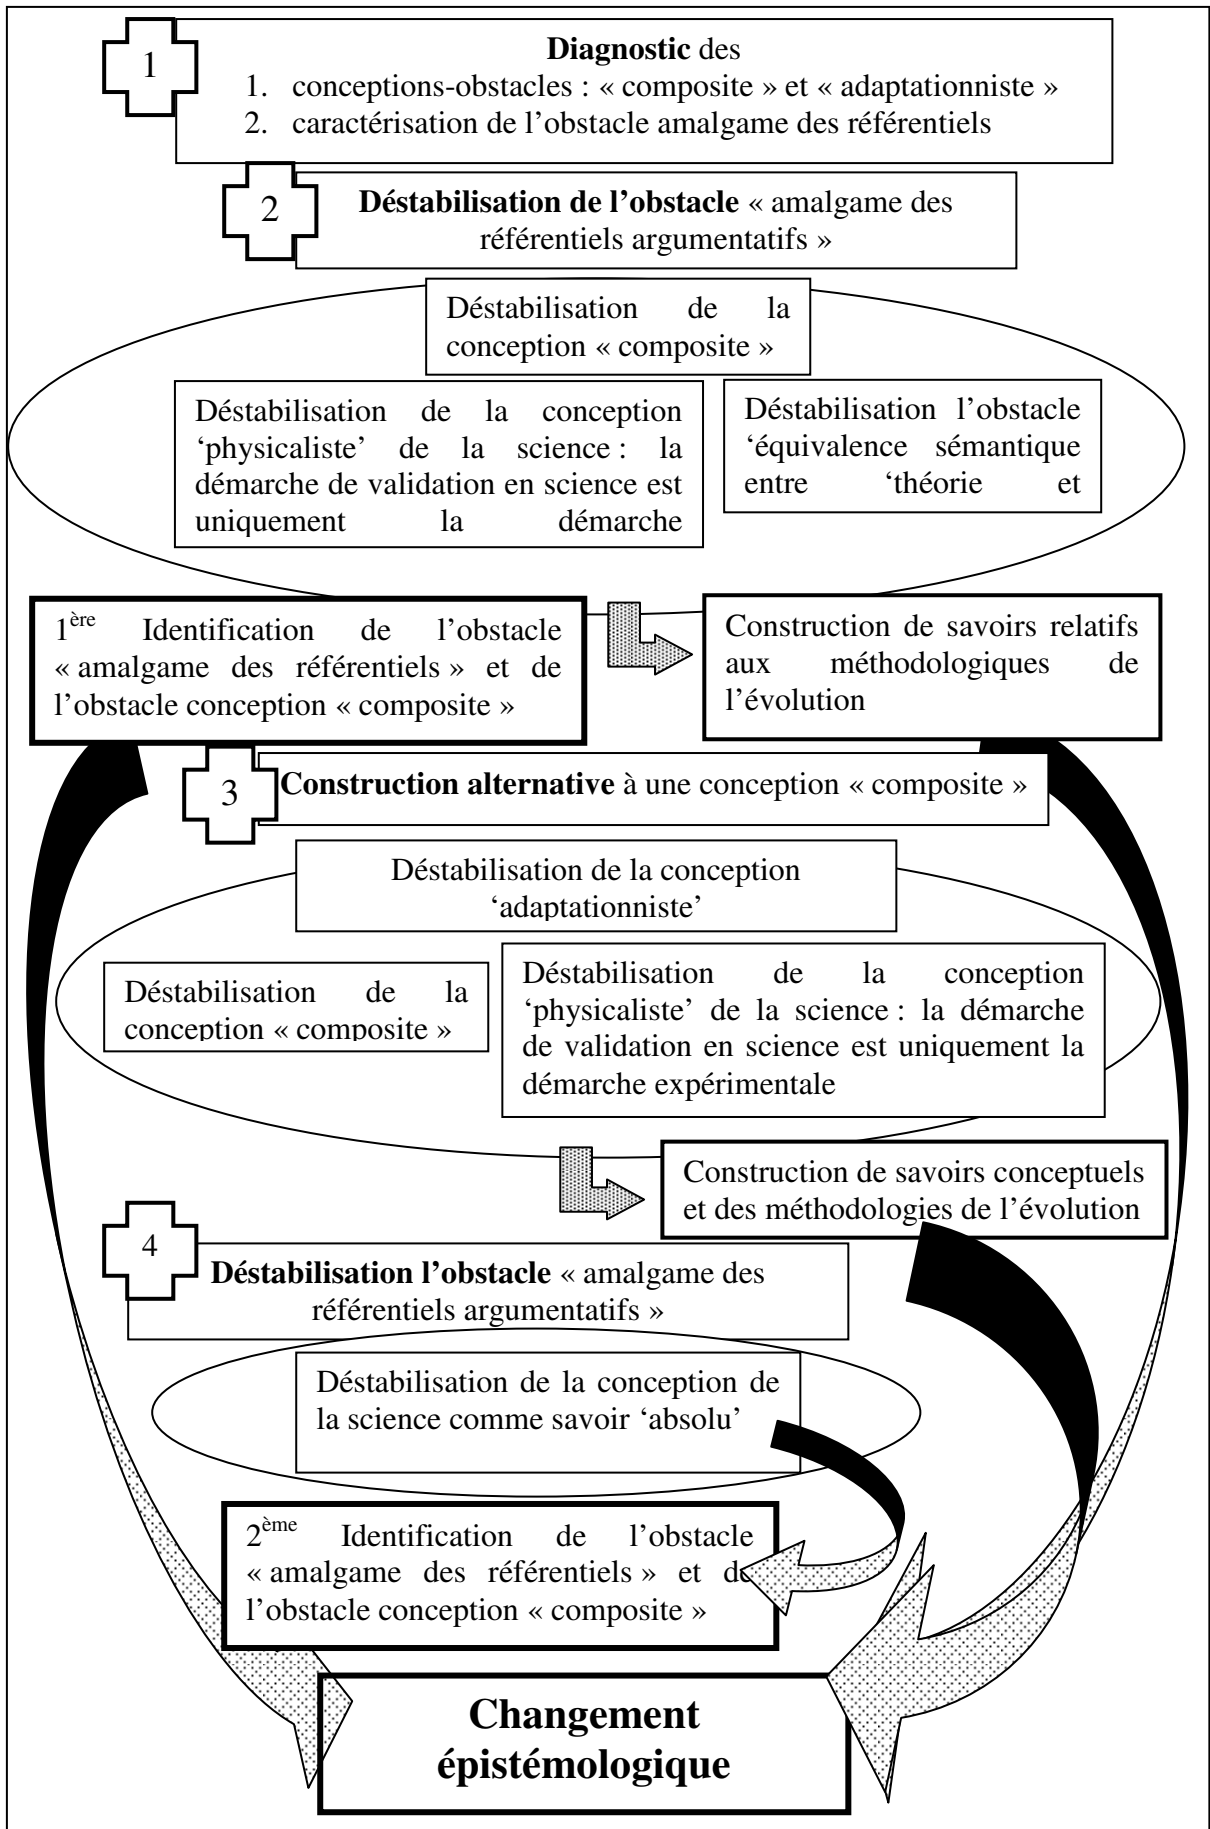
1

**Diagnostic** des
1. conceptions-obstacles : « composite » et « adaptationniste »
2. caractérisation de l'obstacle amalgame des référentiels

2

**Déstabilisation de l'obstacle** « amalgame des référentiels argumentatifs »

Déstabilisation de la conception « composite »

Déstabilisation de la conception 'physicaliste' de la science : la démarche de validation en science est uniquement la démarche

Déstabilisation l'obstacle 'équivalence sémantique entre 'théorie et

1$^{ère}$ Identification de l'obstacle « amalgame des référentiels » et de l'obstacle conception « composite »

Construction de savoirs relatifs aux méthodologiques de l'évolution

3

**Construction alternative** à une conception « composite »

Déstabilisation de la conception 'adaptationniste'

Déstabilisation de la conception « composite »

Déstabilisation de la conception 'physicaliste' de la science : la démarche de validation en science est uniquement la démarche expérimentale

Construction de savoirs conceptuels et des méthodologies de l'évolution

4

**Déstabilisation l'obstacle** « amalgame des référentiels argumentatifs »

Déstabilisation de la conception de la science comme savoir 'absolu'

2$^{ème}$ Identification de l'obstacle « amalgame des référentiels » et de l'obstacle conception « composite »

**Changement épistémologique**